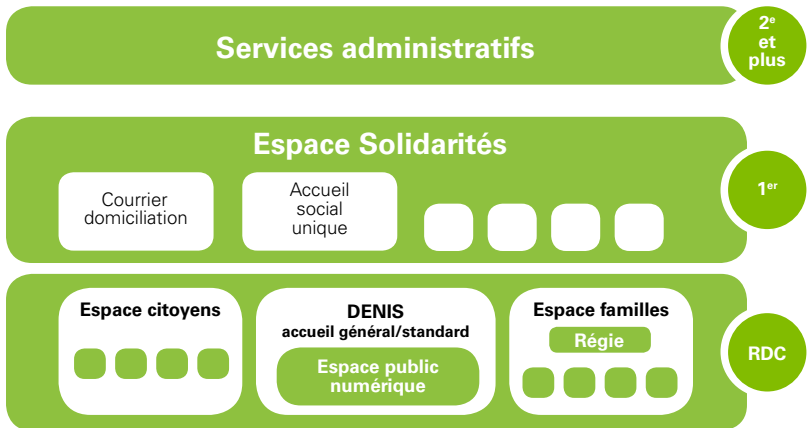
Services administratifs

2$^e$ et plus

Espace Solidarités

Courrier domiciliation

Accueil social unique

1$^{er}$

Espace citoyens

DENIS
accueil général/standard

Espace public numérique

Espace familles

Régie

RDC